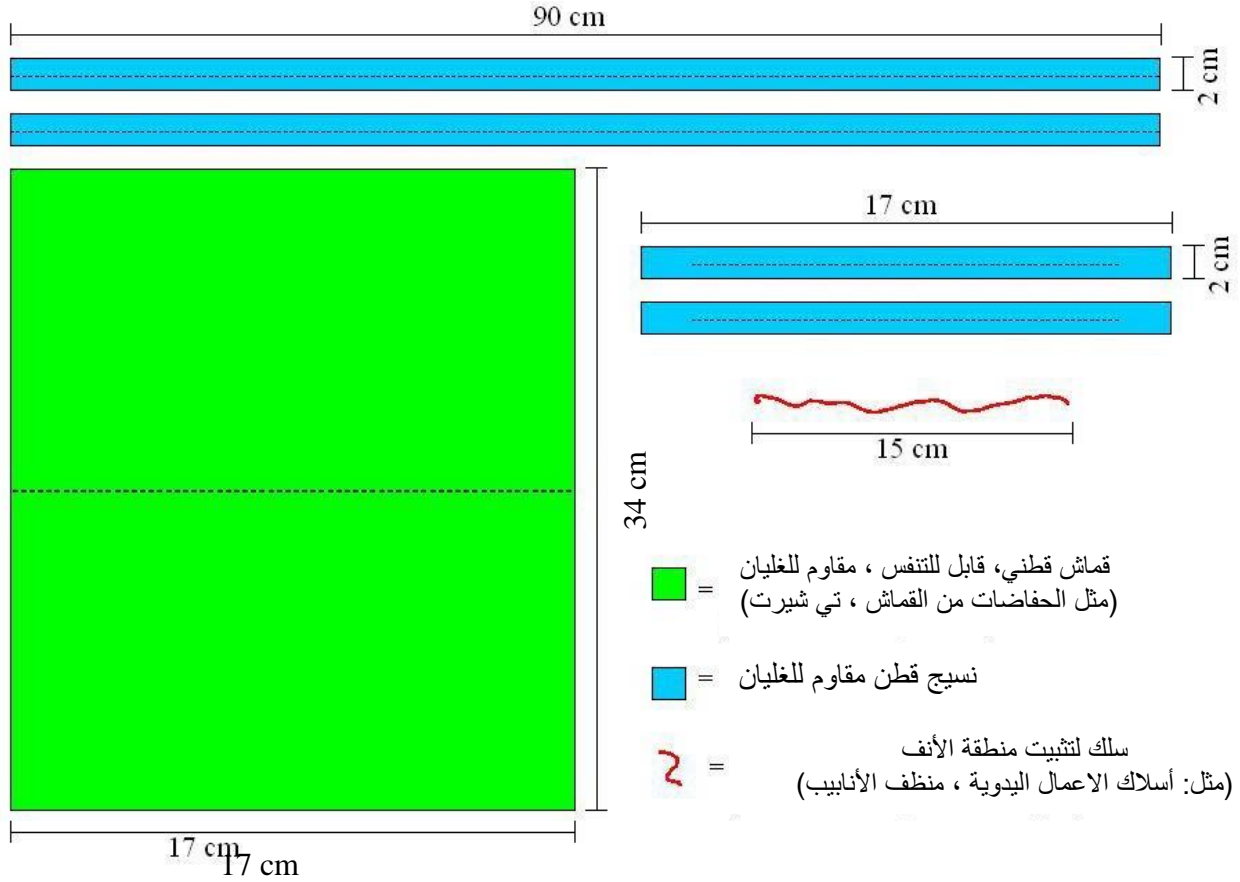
90 cm

2 cm

17 cm

2 cm

15 cm

34 cm

= قماش قطني، قابل للتنفس ، مقاوم للغليان (مثل الحفاضات من القماش ، تي شيرت)

= نسيج قطن مقاوم للغليان

= سلك لتثبيت منطقة الأنف (مثل: أسلاك الاعمال اليدوية ، منظف الأنابيب)

17 cm
17 cm